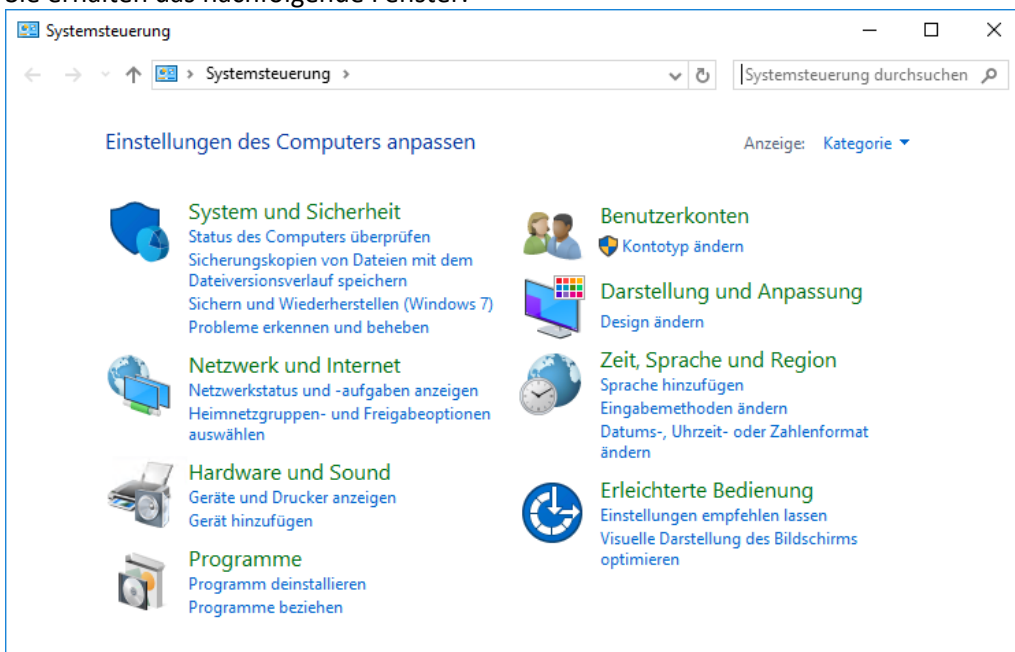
Sie erhalten das nachfolgende Fenster:

Systemsteuerung

Systemsteuerung ›

Systemsteuerung durchsuchen

Einstellungen des Computers anpassen

Anzeige: Kategorie

System und Sicherheit
Status des Computers überprüfen
Sicherungskopien von Dateien mit dem Dateiversionsverlauf speichern
Sichern und Wiederherstellen (Windows 7)
Probleme erkennen und beheben

Netzwerk und Internet
Netzwerkstatus und -aufgaben anzeigen
Heimnetzgruppen- und Freigabeoptionen auswählen

Hardware und Sound
Geräte und Drucker anzeigen
Gerät hinzufügen

Programme
Programm deinstallieren
Programme beziehen

Benutzerkonten
Kontotyp ändern

Darstellung und Anpassung
Design ändern

Zeit, Sprache und Region
Sprache hinzufügen
Eingabemethoden ändern
Datums-, Uhrzeit- oder Zahlenformat ändern

Erleichterte Bedienung
Einstellungen empfehlen lassen
Visuelle Darstellung des Bildschirms optimieren